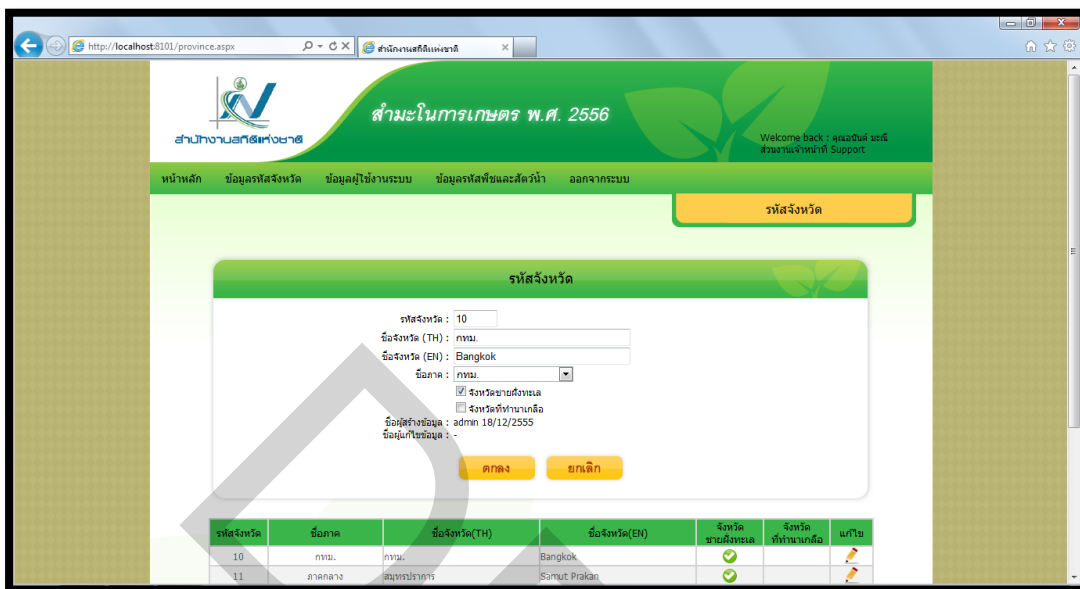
http://localhost:8101/province.aspx
สำนักงานสถิติแห่งชาติ

สำนักงานสถิติแห่งชาติ
สำมะโนการเกษตร พ.ศ. 2556
Welcome back : คุณอรินต์ มะณี
ส่วนงานเจ้าหน้าที่ Support

หน้าหลัก ข้อมูลรหัสจังหวัด ข้อมูลผู้ใช้งานระบบ ข้อมูลรหัสพืชและสัตว์น้ำ ออกจากระบบ

รหัสจังหวัด

รหัสจังหวัด

รหัสจังหวัด : 10
ชื่อจังหวัด (TH) : กทม.
ชื่อจังหวัด (EN) : Bangkok
ชื่อภาค : กทม.
จังหวัดชายฝั่งทะเล
จังหวัดที่ทำนาเกลือ
ชื่อผู้สร้างข้อมูล : admin 18/12/2555
ชื่อผู้แก้ไขข้อมูล : -

ตกลง ยกเลิก

| รหัสจังหวัด | ชื่อภาค | ชื่อจังหวัด(TH) | ชื่อจังหวัด(EN) | จังหวัดชายฝั่งทะเล | จังหวัดที่ทำนาเกลือ | แก้ไข |
|---|---|---|---|---|---|---|
| 10 | กทม. | กทม. | Bangkok | | | |
| 11 | ภาคกลาง | สมุทรปราการ | Samut Prakan | | | |